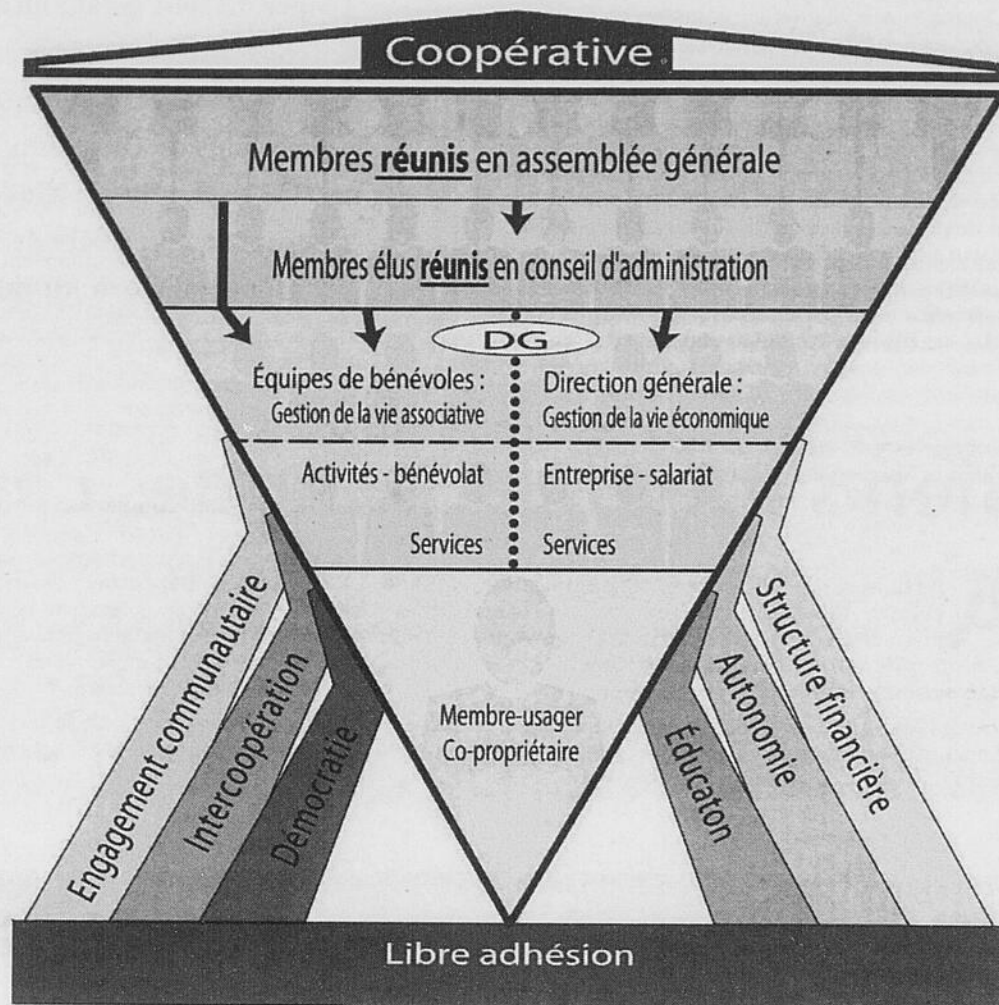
Coopérative

Membres **réunis** en assemblée générale

Membres élus **réunis** en conseil d'administration

DG

Équipes de bénévoles : Gestion de la vie associative

Direction générale : Gestion de la vie économique

Activités - bénévolat

Entreprise - salariat

Services

Services

Membre-usager Co-propriétaire

Engagement communautaire

Intercoopération

Democratie

Éducaton

Autonomie

Structure financière

Libre adhésion